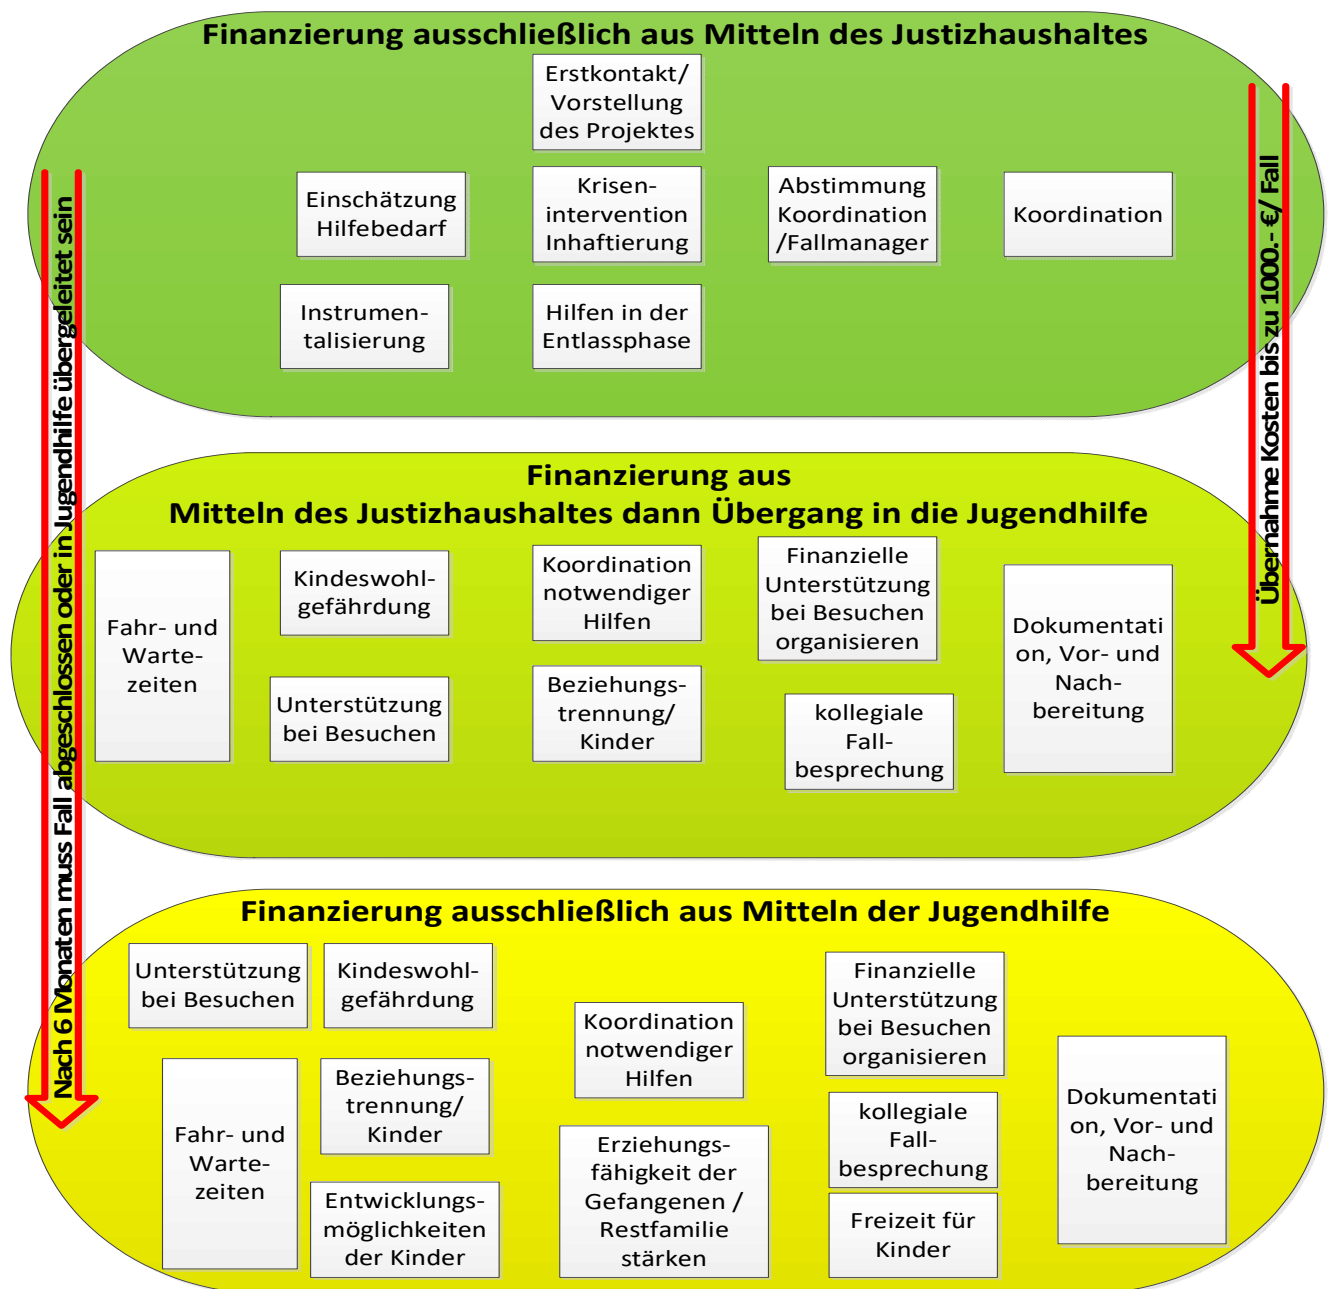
Finanzierung ausschließlich aus Mitteln des Justizhaushaltes

Erstkontakt/ Vorstellung des Projektes

Einschätzung Hilfebedarf

Krisenintervention Inhaftierung

Abstimmung Koordination /Fallmanager

Koordination

Instrumentalisierung

Hilfen in der Entlassphase

Finanzierung aus Mitteln des Justizhaushaltes dann Übergang in die Jugendhilfe

Fahr- und Wartezeiten

Kindeswohlgefährdung

Koordination notwendiger Hilfen

Finanzielle Unterstützung bei Besuchen organisieren

Dokumentation, Vor- und Nachbereitung

Unterstützung bei Besuchen

Beziehungstrennung/ Kinder

kollegiale Fallbesprechung

Finanzierung ausschließlich aus Mitteln der Jugendhilfe

Unterstützung bei Besuchen

Kindeswohlgefährdung

Koordination notwendiger Hilfen

Finanzielle Unterstützung bei Besuchen organisieren

Dokumentation, Vor- und Nachbereitung

Fahr- und Wartezeiten

Beziehungstrennung/ Kinder

Erziehungsfähigkeit der Gefangenen / Restfamilie stärken

kollegiale Fallbesprechung

Entwicklungsmöglichkeiten der Kinder

Freizeit für Kinder

Nach 6 Monaten muss Fall abgeschlossen oder in Jugendhilfe übergeleitet sein

Übernahme Kosten bis zu 1000.- €/ Fall